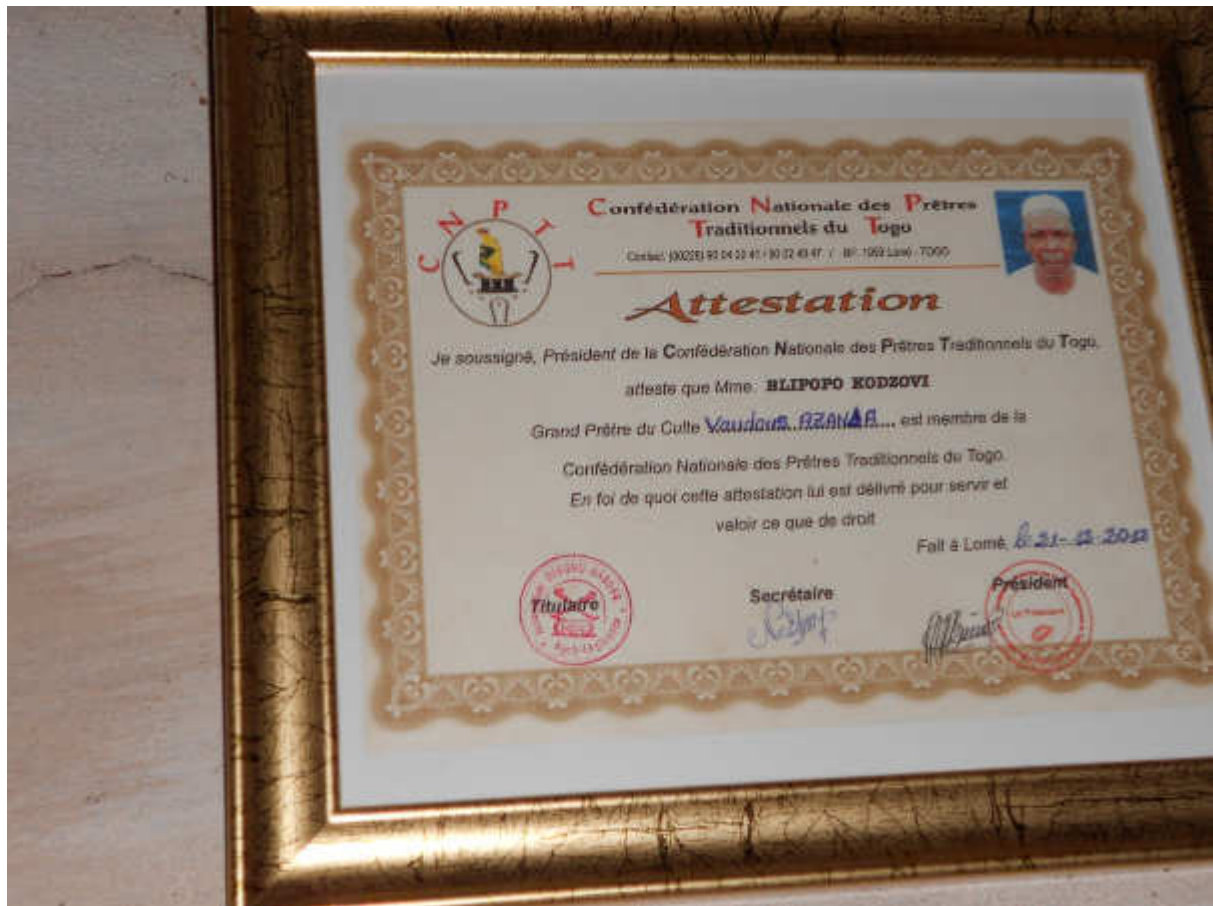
C N P T T

Confédération Nationale des Prêtres Traditionnels du Togo

Contact: (00228) 90 04 03 41 / 90 02 45 47 / BP: 1959 Lomé - TOGO

Attestation

Je soussigné, Président de la Confédération Nationale des Prêtres Traditionnels du Togo, atteste que Mme: BLIPOPO KODZOVI

Grand Prêtre du Culte Vaudous AZANGA ... est membre de la Confédération Nationale des Prêtres Traditionnels du Togo.

En foi de quoi cette attestation lui est délivré pour servir et valoir ce que de droit.

Fait à Lomé, le 21-12-2012

Titulaire

Secrétaire

Président

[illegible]

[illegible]